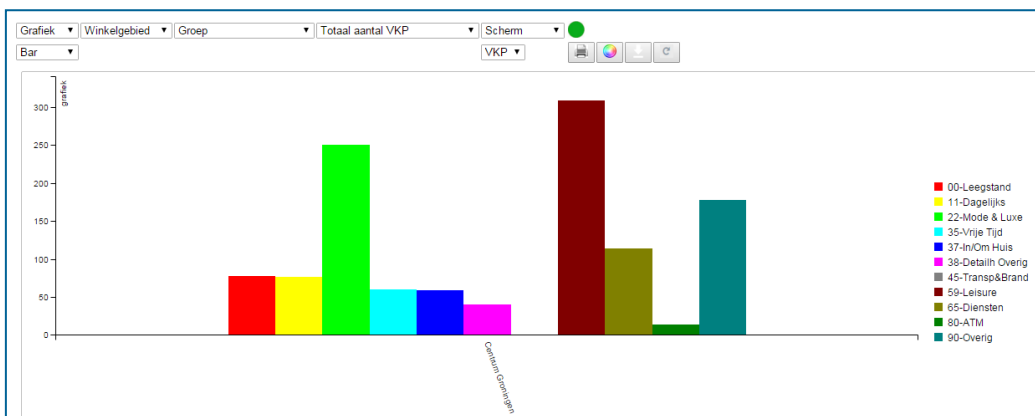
Grafiek ▾ Winkelgebied ▾ Groep ▾ Totaal aantal VKP ▾ Scherm ▾
Bar ▾ VKP ▾

grafiek
300
250
200
150
100
50
0

Centrum Groningen

00-Leegstand
11-Dagelijks
22-Mode & Luxe
35-Vrije Tijd
37-In/Om Huis
38-Detailh Overig
45-Transp&Brand
59-Leisure
65-Diensten
80-ATM
90-Overig